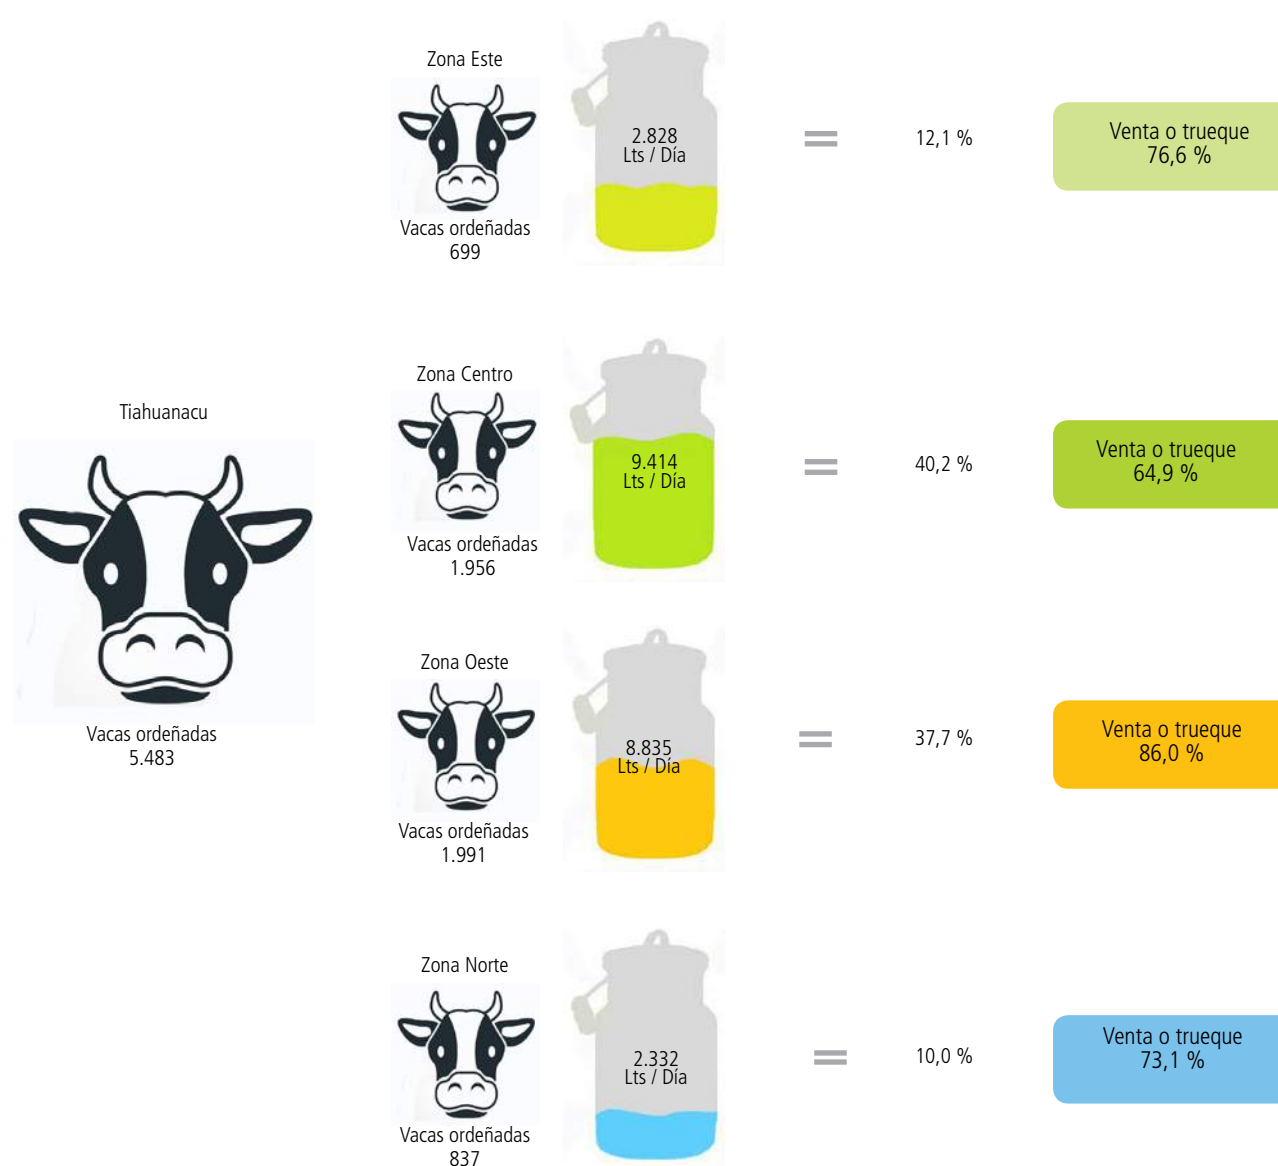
Zona Este

Vacas ordeñadas
699

2.828
Lts / Día

=

12,1 %

Venta o trueque
76,6 %

Tiahuanacu

Vacas ordeñadas
5.483

Zona Centro

Vacas ordeñadas
1.956

9.414
Lts / Día

=

40,2 %

Venta o trueque
64,9 %

Zona Oeste

Vacas ordeñadas
1.991

8.835
Lts / Día

=

37,7 %

Venta o trueque
86,0 %

Zona Norte

Vacas ordeñadas
837

2.332
Lts / Día

=

10,0 %

Venta o trueque
73,1 %